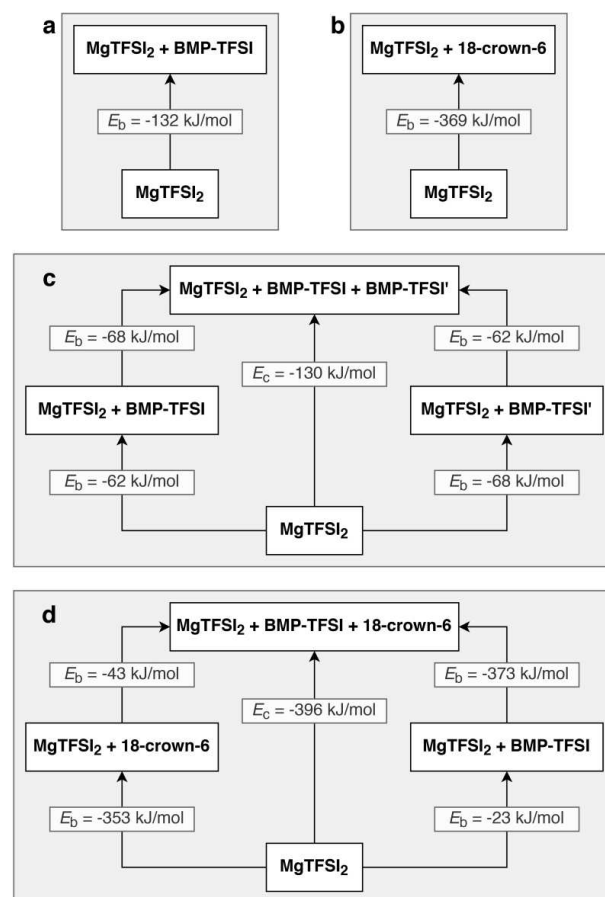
a

$MgTFSI_2$ + BMP-TFSI

$E_b$ = -132 kJ/mol

$MgTFSI_2$

b

$MgTFSI_2$ + 18-crown-6

$E_b$ = -369 kJ/mol

$MgTFSI_2$

c

$MgTFSI_2$ + BMP-TFSI + BMP-TFSI'

$E_b$ = -68 kJ/mol

$E_c$ = -130 kJ/mol

$E_b$ = -62 kJ/mol

$MgTFSI_2$ + BMP-TFSI

$MgTFSI_2$ + BMP-TFSI'

$E_b$ = -62 kJ/mol

$E_b$ = -68 kJ/mol

$MgTFSI_2$

d

$MgTFSI_2$ + BMP-TFSI + 18-crown-6

$E_b$ = -43 kJ/mol

$E_c$ = -396 kJ/mol

$E_b$ = -373 kJ/mol

$MgTFSI_2$ + 18-crown-6

$MgTFSI_2$ + BMP-TFSI

$E_b$ = -353 kJ/mol

$E_b$ = -23 kJ/mol

$MgTFSI_2$